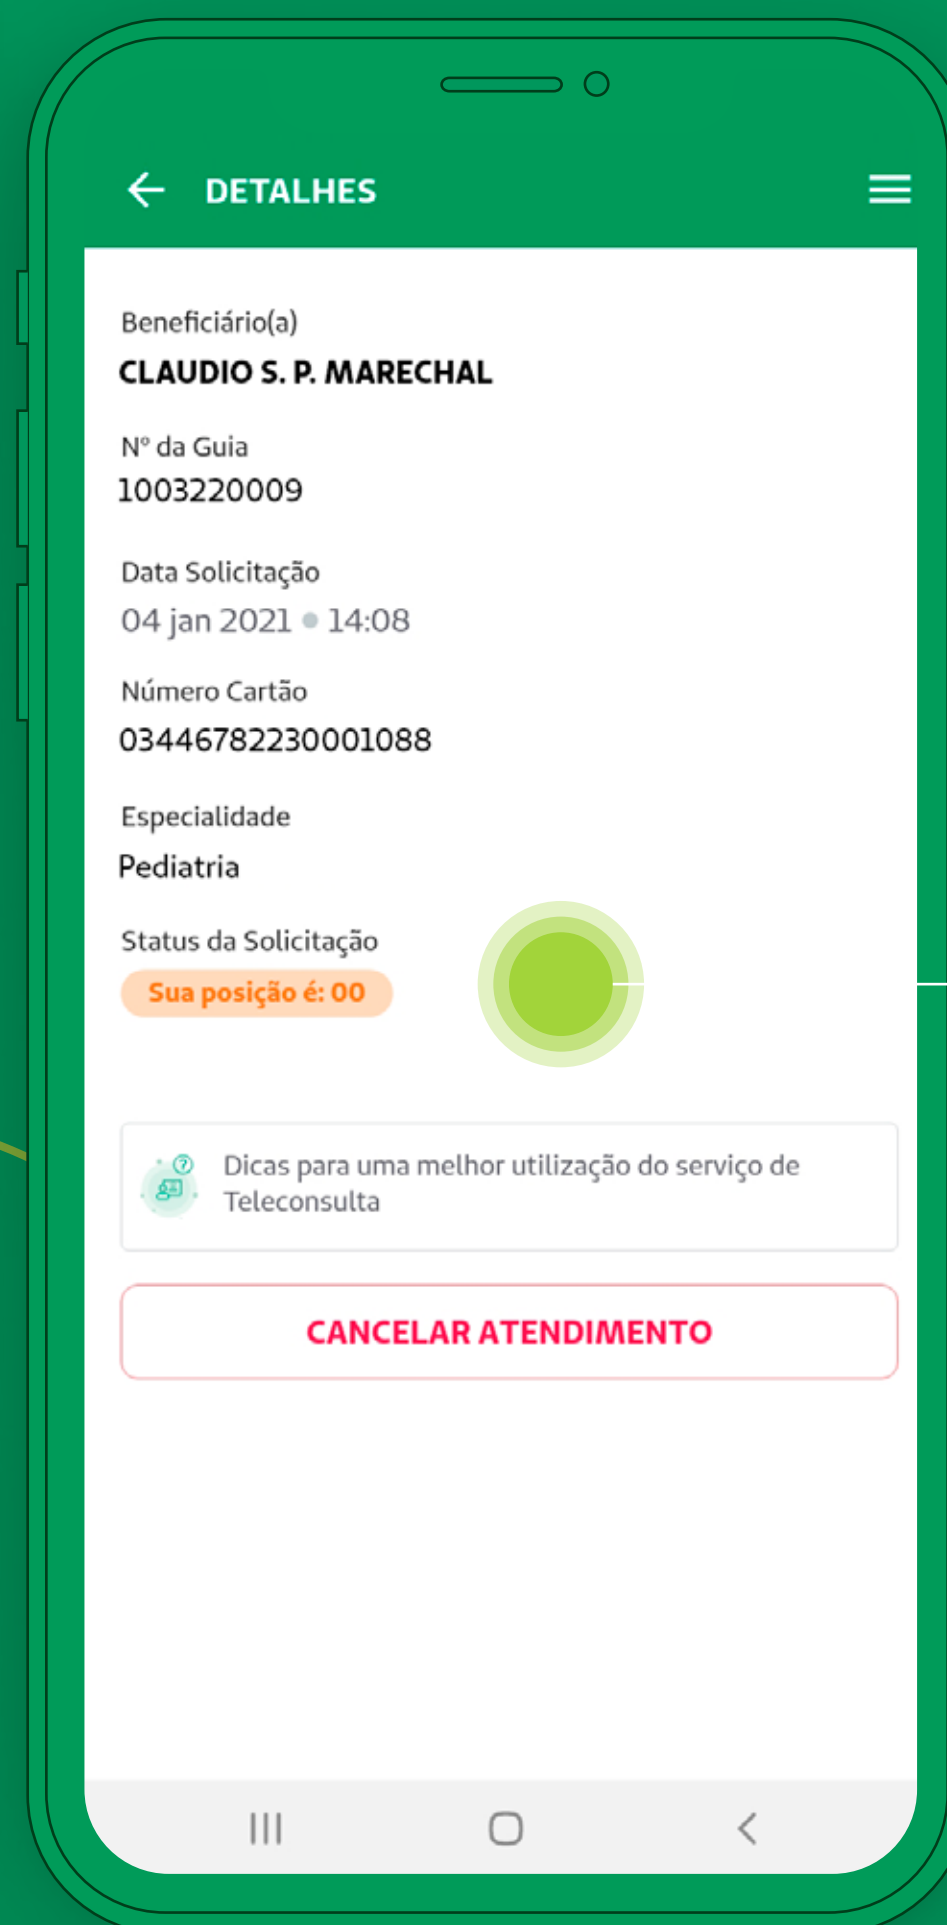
DETALHES

Beneficiário(a)
CLAUDIO S. P. MARECHAL

Nº da Guia
1003220009

Data Solicitação
04 jan 2021 • 14:08

Número Cartão
03446782230001088

Especialidade
Pediatria

Status da Solicitação
Sua posição é: 00

Dicas para uma melhor utilização do serviço de Teleconsulta

CANCELAR ATENDIMENTO